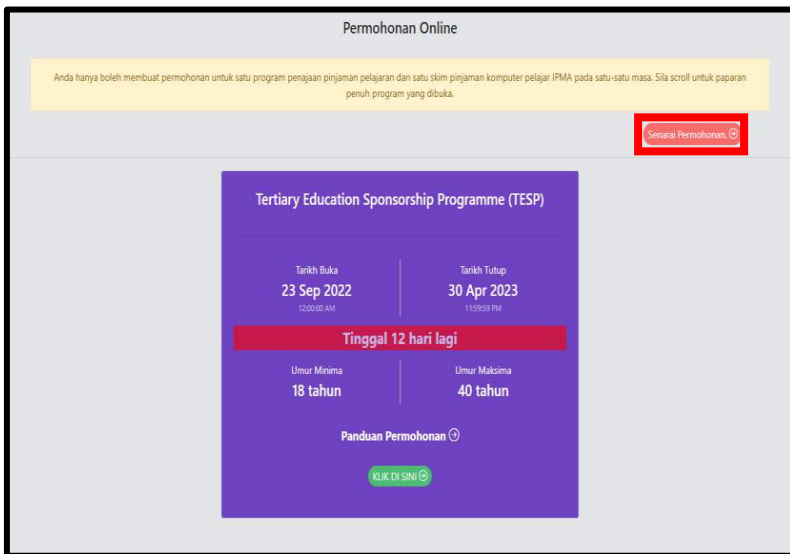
Permohonan Online

Anda hanya boleh membuat permohonan untuk satu program penajaan pinjaman pelajaran dan satu skim pinjaman komputer pelajar IPMA pada satu-satu masa. Sila scroll untuk paparan penuh program yang dibuka.

Senarai Permohonan.

Tertiary Education Sponsorship Programme (TESP)

Tarikh Buka
23 Sep 2022
12:00:00 AM

Tarikh Tutup
30 Apr 2023
11:59:59 PM

Tinggal 12 hari lagi

Umur Minima
18 tahun

Umur Maksima
40 tahun

Panduan Permohonan

KLIK DI SINI